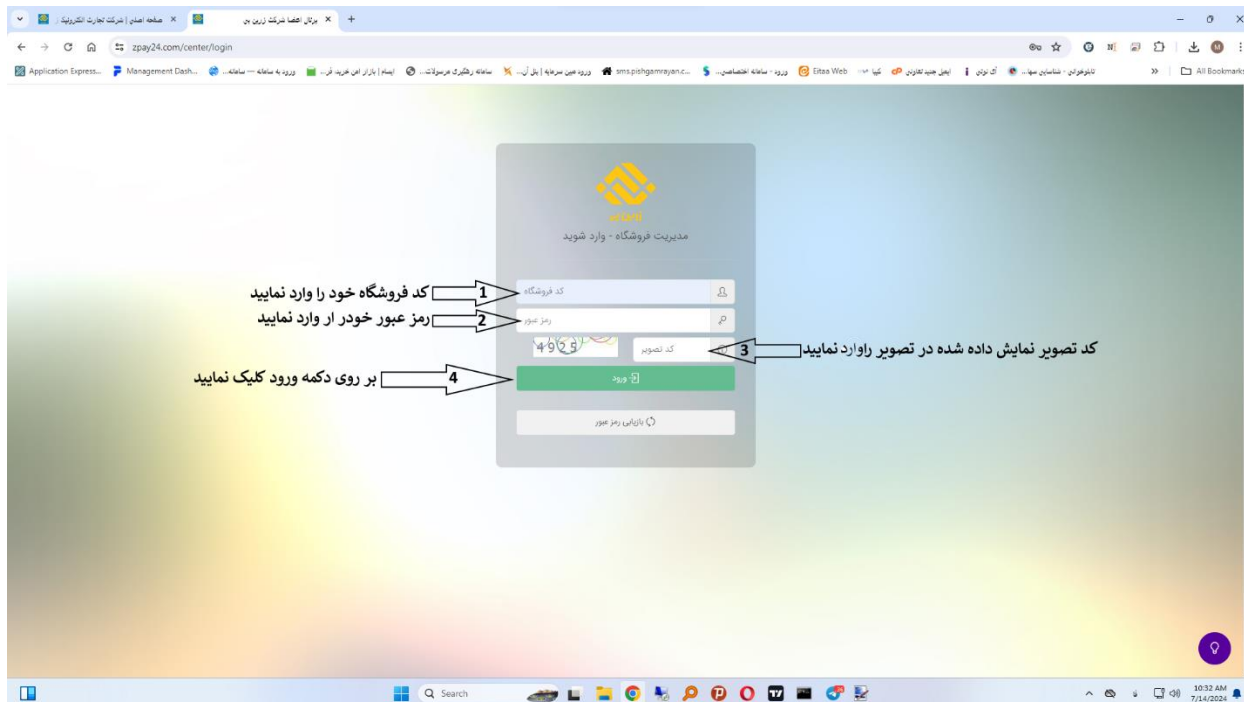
صفحه اصلی | شرکت تجارت الکترونیک
پرتال اعضا شرکت زرین پی
zpay24.com/center/login
Application Express... Management Dash... ورود به سامانه ... ایسام | بازار امن خرید فر... سامانه رهگیری مرسولات... سامانه رهگیری | پل آ... ورود مین سرمایه | پل آ... sms.pishgamrayan.c... ورود - سامانه اختصاصی... Eitaa Web تکیا ایجاد جدید تعاونی آی تونز تابلوخوانی - شناسایی سهام...
All Bookmarks

zarinpal
مدیریت فروشگاه - وارد شوید
کد فروشگاه
رمز عبور
4929
کد تصویر
ورود
بازیابی رمز عبور

1 کد فروشگاه خود را وارد نمایید
2 رمز عبور خودر ار وارد نمایید
3 کد تصویر نمایش داده شده در تصویر راوارد نمایید
4 بر روی دکمه ورود کلیک نمایید

Search
10:32 AM
7/14/2024